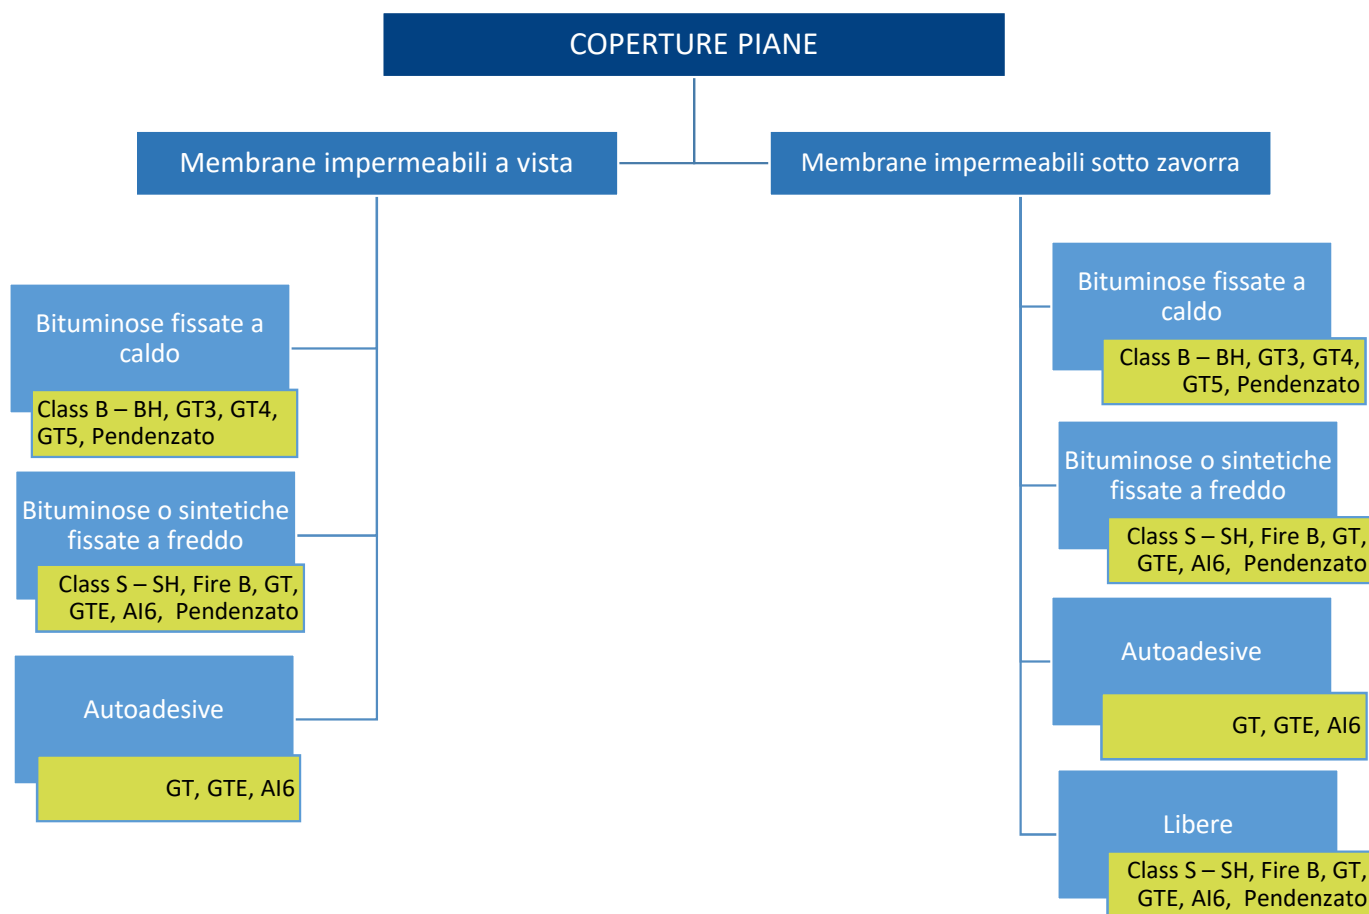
COPERTURE PIANE

Membrane impermeabili a vista

Bituminose fissate a caldo

Class B – BH, GT3, GT4, GT5, Pendenzato

Bituminose o sintetiche fissate a freddo

Class S – SH, Fire B, GT, GTE, AI6, Pendenzato

Autoadesive

GT, GTE, AI6

Membrane impermeabili sotto zavorra

Bituminose fissate a caldo

Class B – BH, GT3, GT4, GT5, Pendenzato

Bituminose o sintetiche fissate a freddo

Class S – SH, Fire B, GT, GTE, AI6, Pendenzato

Autoadesive

GT, GTE, AI6

Libere

Class S – SH, Fire B, GT, GTE, AI6, Pendenzato